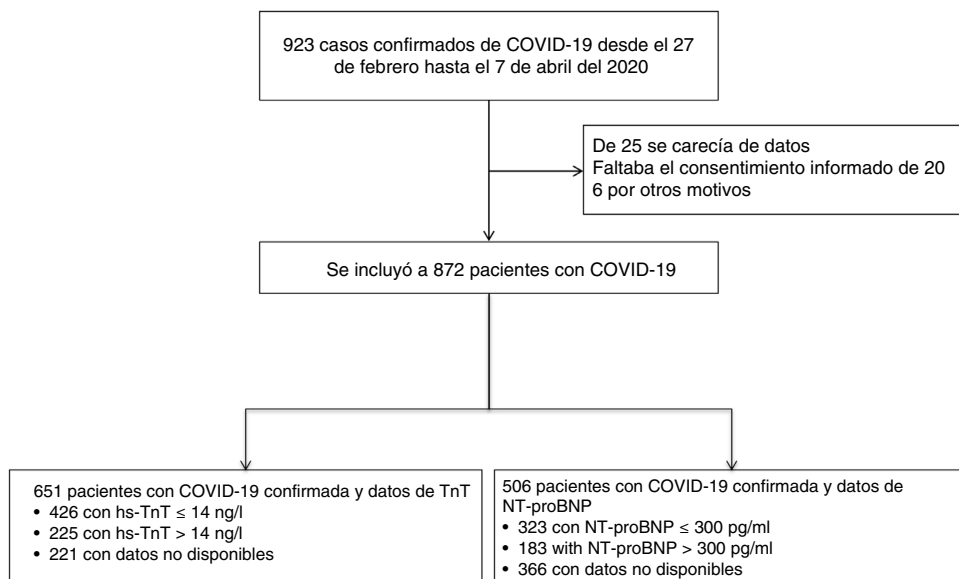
923 casos confirmados de COVID-19 desde el 27 de febrero hasta el 7 de abril del 2020

De 25 se carecía de datos
Faltaba el consentimiento informado de 20
6 por otros motivos

Se incluyó a 872 pacientes con COVID-19

651 pacientes con COVID-19 confirmada y datos de TnT
• 426 con hs-TnT ≤ 14 ng/l
• 225 con hs-TnT > 14 ng/l
• 221 con datos no disponibles

506 pacientes con COVID-19 confirmada y datos de NT-proBNP
• 323 con NT-proBNP ≤ 300 pg/ml
• 183 with NT-proBNP > 300 pg/ml
• 366 con datos no disponibles